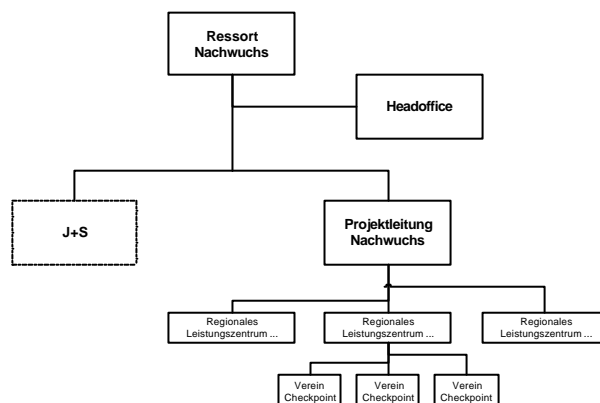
Ressort Nachwuchs

Headoffice

J+S

Projektleitung Nachwuchs

Regionales Leistungszentrum ...

Regionales Leistungszentrum ...

Regionales Leistungszentrum ...

Verein Checkpoint

Verein Checkpoint

Verein Checkpoint